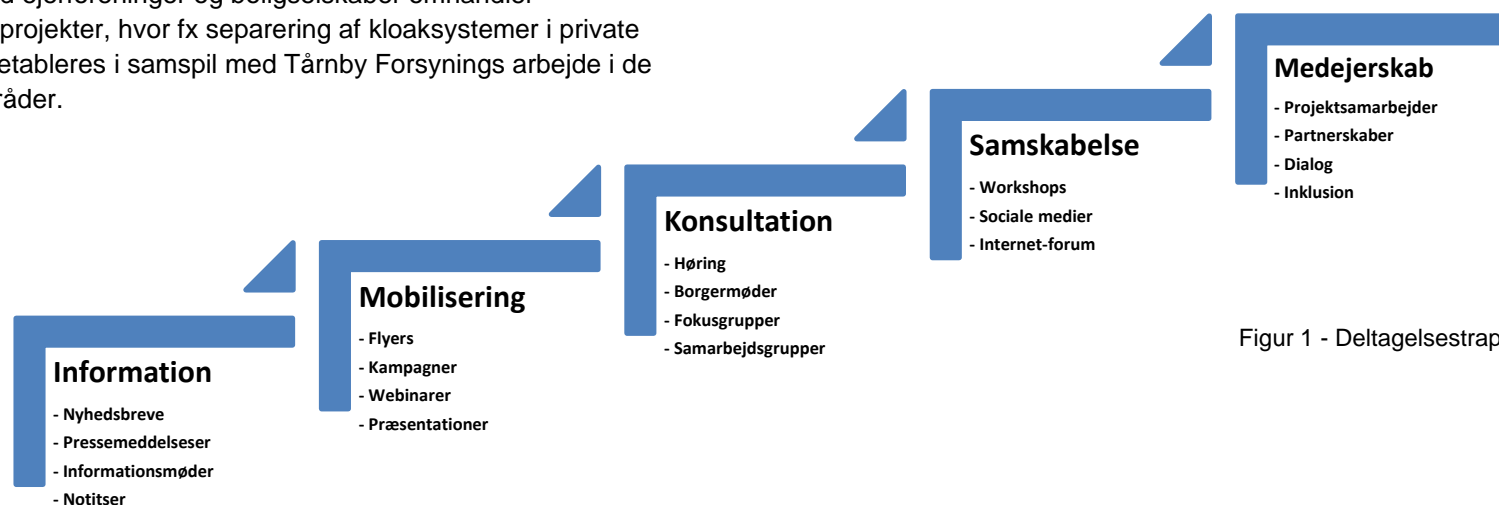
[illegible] ejerforeninger og boligselskaber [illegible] projekter, hvor fx separering af kloaksystemer i private etableres i samspil med Tårnby Forsynings arbejde i de råder.

Information
- Nyhedsbreve
- Pressemeddelseser
- Informationsmøder
- Notitser

Mobilisering
- Flyers
- Kampagner
- Webinarer
- Præsentationer

Konsultation
- Høring
- Borgermøder
- Fokusgrupper
- Samarbejdsgrupper

Samskabelse
- Workshops
- Sociale medier
- Internet-forum

Medejerskab
- Projektsamarbejder
- Partnerskaber
- Dialog
- Inklusion

Figur 1 - Deltagelsestrap